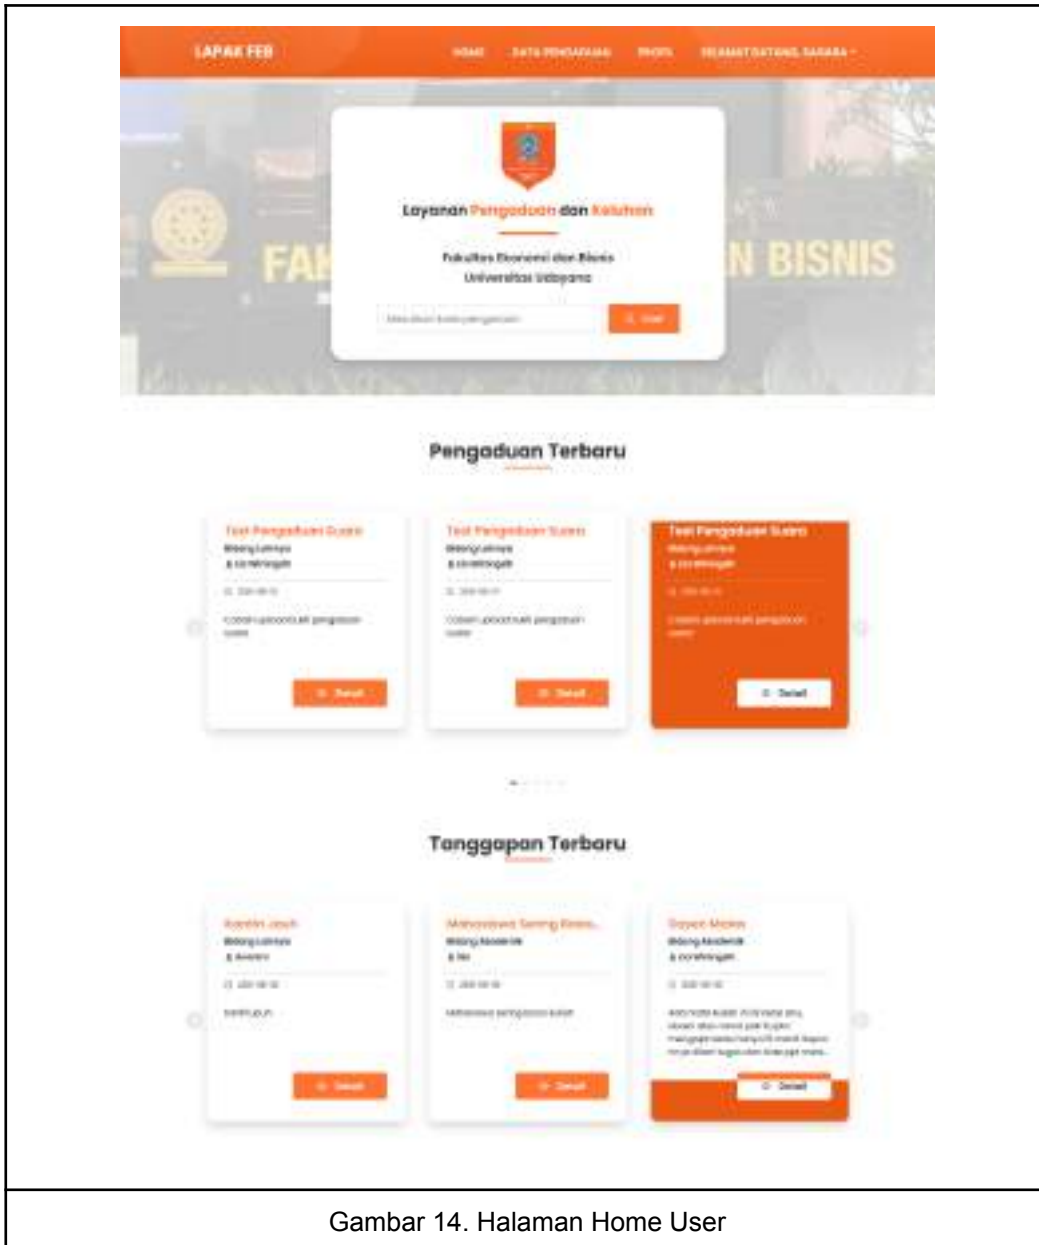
LAPAK FEB

HOME DATA PENGADUAN PROFIL SELAMAT DATANG, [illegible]

Layanan Pengaduan dan Keluhan

Fakultas Ekonomi dan Bisnis
Universitas Udayana

FAK N BISNIS

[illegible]

Cari

Pengaduan Terbaru

Test Pengaduan Suara
Bidang Lainnya
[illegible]

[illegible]

Cobain upload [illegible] pengaduan suara

Detail

Test Pengaduan Suara
Bidang Lainnya
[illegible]

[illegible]

Cobain upload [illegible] pengaduan suara

Detail

Test Pengaduan Suara
Bidang Lainnya
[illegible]

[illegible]

Cobain upload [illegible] pengaduan suara

Detail

Tanggapan Terbaru

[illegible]
Bidang Lainnya
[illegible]

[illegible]

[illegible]

Detail

Mahasiswa Sering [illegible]
Bidang Akademik
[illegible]

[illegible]

Mahasiswa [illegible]

Detail

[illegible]
Bidang Akademik
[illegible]

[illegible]

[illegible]

Detail

Gambar 14. Halaman Home User